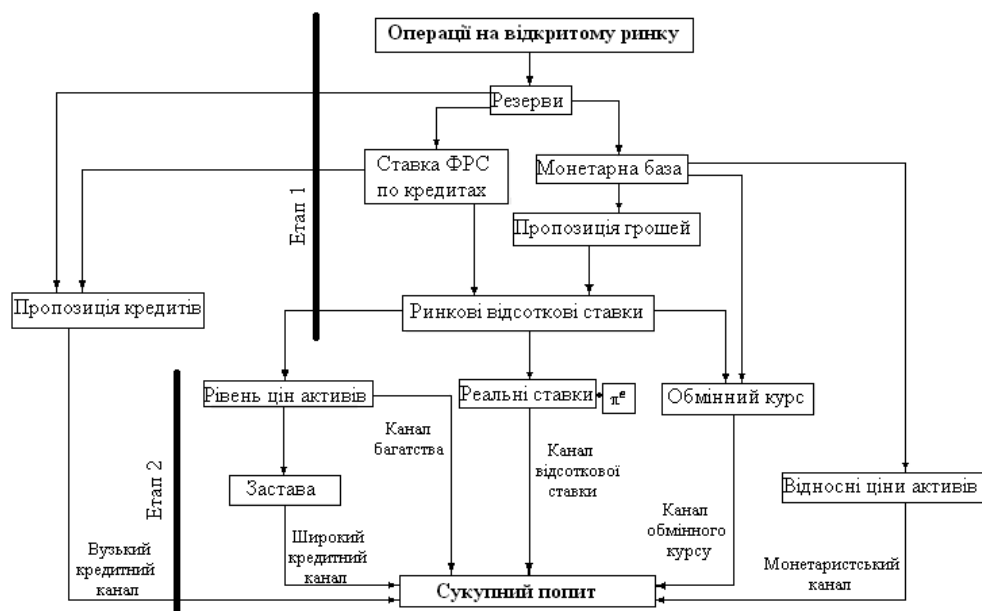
Операції на відкритому ринку

Резерви

Ставка ФРС по кредитах

Монетарна база

Етап 1

Пропозиція грошей

Пропозиція кредитів

Ринкові відсоткові ставки

Рівень цін активів

Реальні ставки

$\pi^e$

Обмінний курс

Канал багатства

Канал відсоткової ставки

Етап 2

Застава

Відносні ціни активів

Канал обмінного курсу

Широкий кредитний канал

Вузький кредитний канал

Монетаристський канал

Сукупний попит